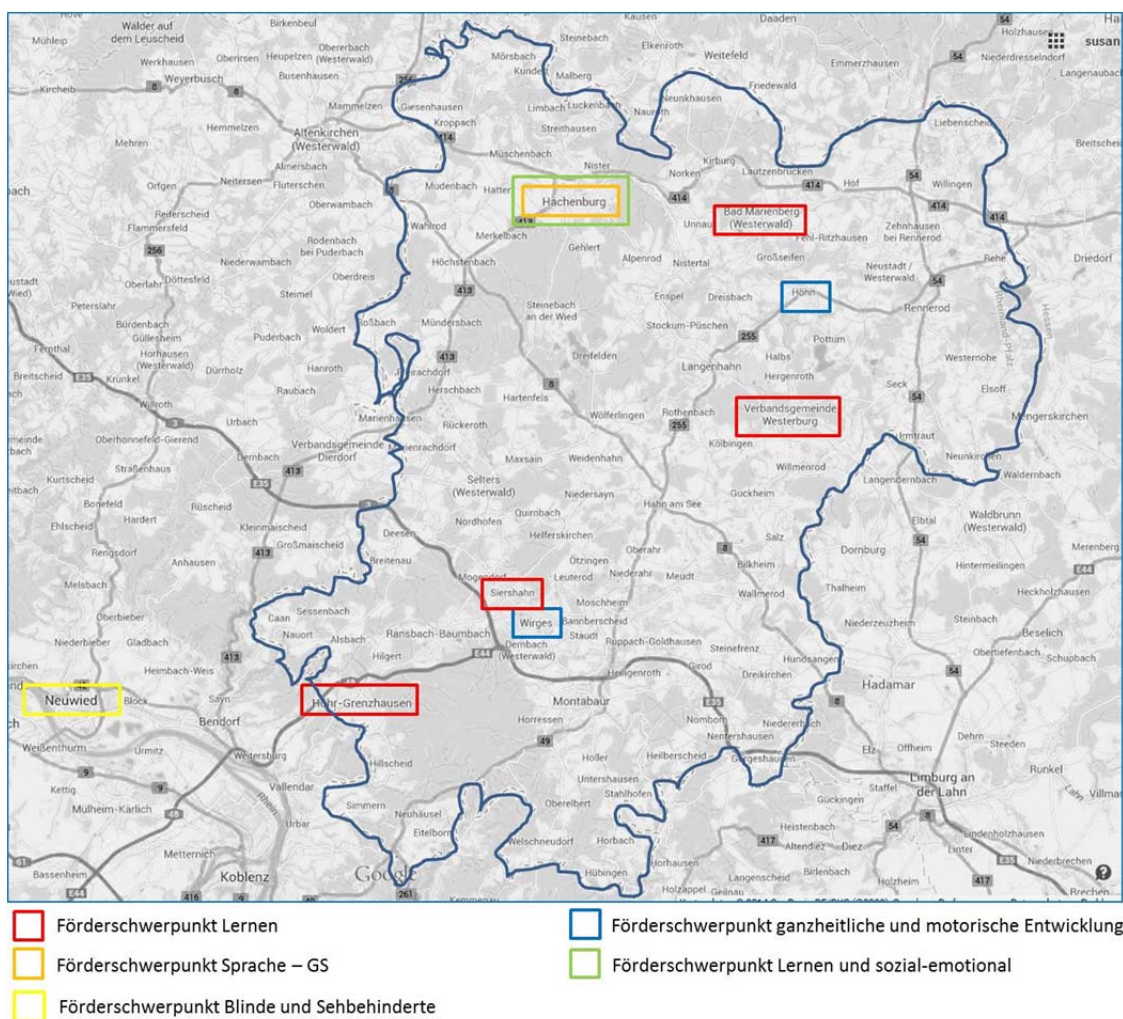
Hachenburg

Bad Marienberg (Westerwald)

Höhn

Verbandsgemeinde Westerburg

Siershahn

Wirges

Höhr-Grenzhausen

Neuwied

Mühleip Walder auf dem Leuscheid Birkenbeul Kausen Daaden Holzhause Steinebach Elkenroth Weitefeld susan Werkhausen Oberirsen Heupelzen Obererbach (Westerwald) Mörsbach Kundert Malberg Niederdresselndorf Weyerbusch Busenhausen Friedewald Emmerzhausen Langenaubach Kircheib Mammelzen Giesenhausen Limbach Luckenbach Nauroth Neunkhausen Hemmelzen Kroppach Streithausen Liebenscheid Altenkirchen (Westerwald) Mehren Müschenbach Breitscheid Almersbach Nister Kirburg Lautzenbrücken Orfgen Neitersen Fluterschen Mudenbach Hattert Norken Hof Willingen Oberwambach Unnau Reiferscheid Wahlrod Merkelbach Gehlert Fehl-Ritzhausen Zehnhausen bei Rennerod Flammersfeld Rodenbach bei Puderbach Höchstenbach Alpenrod Nistertal Großseifen Rehe Driedorf Niederwambach Neustadt / Westerwald Oberlahr Döttesfeld Oberdreis Enspel Dreisbach Rennerod Peterslahr Steimel Steinebach an der Wied Stockum-Püschen Bürdenbach Woldert Roßbach Mündersbach Gülleshein Puderbach Pottum Fernthal Horhausen (Westerwald) Dreifelden Halbs Westernohe Breitscheid Krunkel Dürrholz Hanroth Langenhahn Hergenroth Elsoff Raubach Harschbach Seck Willroth Hartenfels Rothenbach Mengerskirchen Urbach Marienhausen Rückeroth Wölferlingen Kölbingen Irmtraut Oberhonnefeld-Gierend Verbandsgemeinde Dierdorf Maxsain Weidenhahn Willmenrod Neunkirchen Waldernbach Kurtscheid Dernbach Selters (Westerwald) Langendernbach Straßenhaus Niedersayn Hahn am See Gückheim Waldbrunn (Westerwald) Bonefeld Rüscheid Kleinmaischeid Nordhofen Quirnbach Elbtal Ehlscheid Hardert Großmaischeid Deesen Helferskirchen Salz Dornburg Merenberg Rengsdorf Anhausen Breitenau Ötzingen Oberahr Bilkheim Hintermeilingen Thalheim Melsbach Mogendorf Leuterod Niederahr Meudt Heckholzhausen Moschheim Wallmerod Oberbieber Sessenbach Bannberscheid Niederzeuzheim Steinbach Beselich Niederbieber Gladbach Caan Nauort Alsbach Ransbach-Baumbach Staudt Ruppach-Goldhausen Steinefrenz Obertiefenbach Schupbach Heimbach-Weis Hilgert Dernbach (Westerwald) Girod Hundsangen Sayn Block Heiligenroth Dreikirchen Hadamar Bendorf Montabaur Weißenthurm Urmitz Horressen Nomborn Niedererbach Dehrn Steeden Nentershausen Elz Offheim Weitersburg Holler Heilberscheid Görgeshausen Runkel Kettig Vallendar Untershausen Limburg an der Lahn Villmar Mülheim-Kärlich Hillscheid Stahlhofen Staffel Simmern Neuhäusel Oberelbert Gückingen Urbar Eitelborn Heistenbach Lindenholzhausen Metternich Welschneudorf Horbach Altendiez Diez Linter Niederbrechen Bassenheim Koblenz Hübingen Horhausen Langenscheid Birlenbach Holzheim Brechen Holzappel Geilnau Kemmenau Google

Förderschwerpunkt Lernen

Förderschwerpunkt Sprache – GS

Förderschwerpunkt Blinde und Sehbehinderte

Förderschwerpunkt ganzheitliche und motorische Entwicklung

Förderschwerpunkt Lernen und sozial-emotional